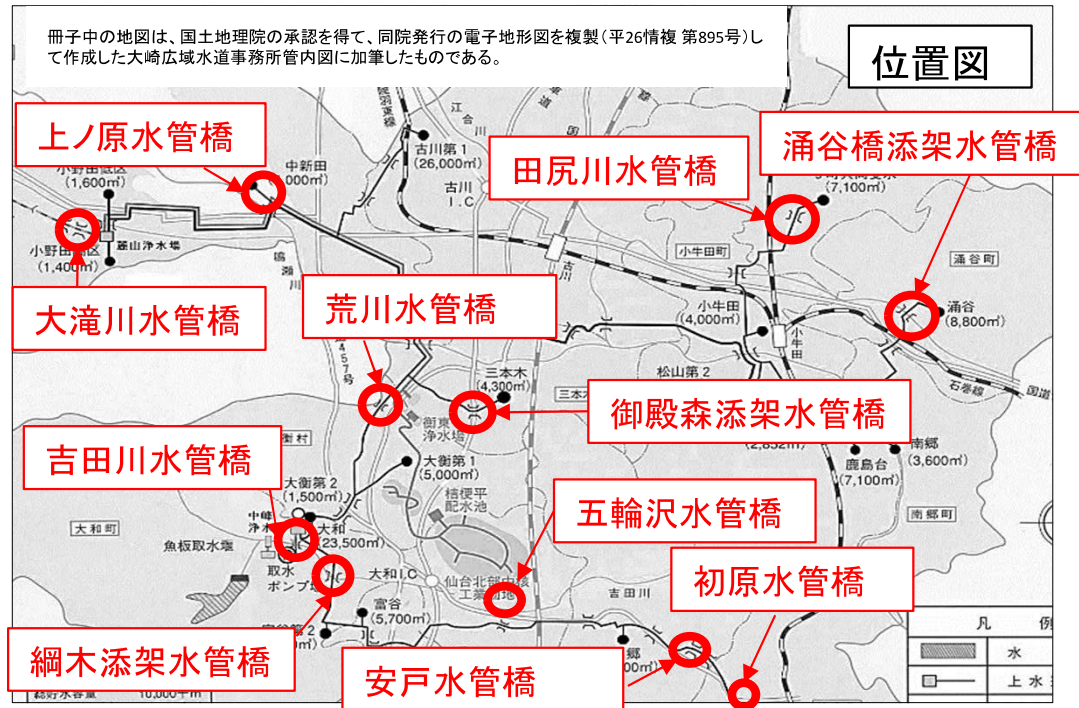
冊子中の地図は、国土地理院の承認を得て、同院発行の電子地形図を複製（平26情複 第895号）して作成した大崎広域水道事務所管内図に加筆したものである。

位置図

上ノ原水管橋

涌谷橋添架水管橋

田尻川水管橋

大滝川水管橋

荒川水管橋

御殿森添架水管橋

吉田川水管橋

五輪沢水管橋

初原水管橋

綱木添架水管橋

安戸水管橋

小野田低区
(1,600㎥)

中新田
000㎥)

小野田高区
(1,400㎥)

麓山浄水場

古川第1
(26,000㎥)

古川
I.C

小牛田町

涌谷町

小牛田
(4,000㎥)

小牛田

涌谷
(8,800㎥)

石巻線

国道

三本木
(4,300㎥)

松山第2

御東
浄水場

大衡村

大衡第2
(1,500㎥)

大衡第1
(5,000㎥)

桔梗平
配水池

(2,652㎥)

南郷
(3,600㎥)

鹿島台
(7,100㎥)

南郷町

大和町

魚板取水堰

中峰
浄水場

大和
(23,500㎥)

取水
ポンプ場

大和I.C

仙台北部中核
工業団地

吉田川

富谷
(5,700㎥)

(7,100㎥)

457号

凡 例

水

上 水